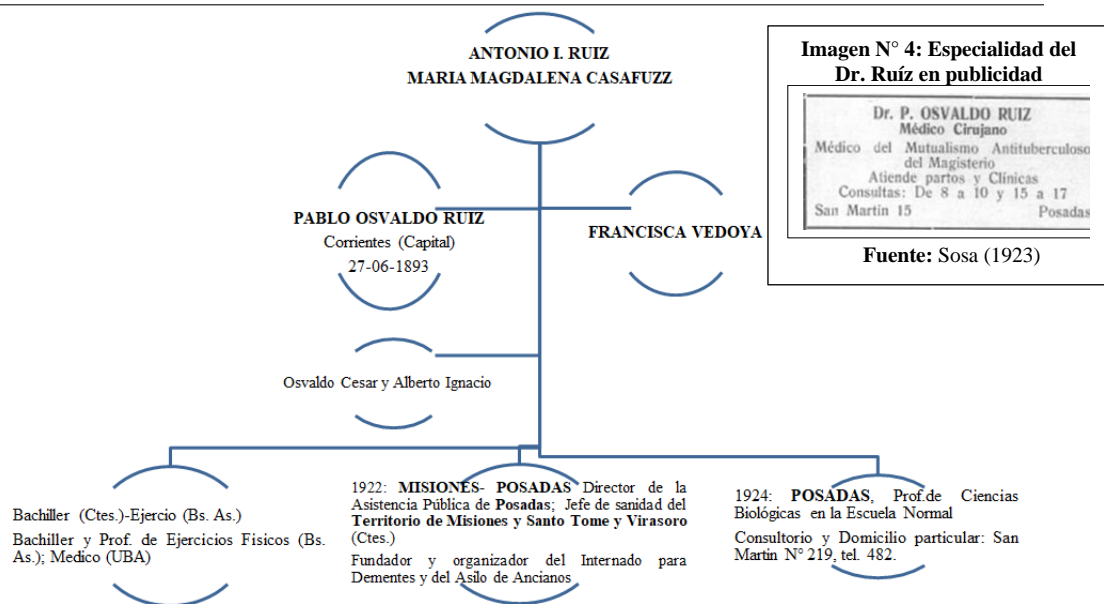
ANTONIO I. RUIZ
MARIA MAGDALENA CASAFUZZ

Imagen N° 4: Especialidad del Dr. Ruíz en publicidad

Dr. P. OSVALDO RUIZ
Médico Cirujano
Médico del Mutualismo Antituberculoso del Magisterio
Atiende partos y Clínicas
Consultas: De 8 a 10 y 15 a 17
San Martin 15 Posadas

Fuente: Sosa (1923)

PABLO OSVALDO RUIZ
Corrientes (Capital)
27-06-1893

FRANCISCA VEDOYA

Osvaldo Cesar y Alberto Ignacio

Bachiller (Ctes.)-Ejercio (Bs. As.)

Bachiller y Prof. de Ejercicios Físicos (Bs. As.); Medico (UBA)

1922: MISIONES- POSADAS Director de la Asistencia Pública de Posadas; Jefe de sanidad del Territorio de Misiones y Santo Tome y Virasoro (Ctes.)

Fundador y organizador del Internado para Dementes y del Asilo de Ancianos

1924: POSADAS, Prof.de Ciencias Biológicas en la Escuela Normal

Consultorio y Domicilio particular: San Martin N° 219, tel. 482.